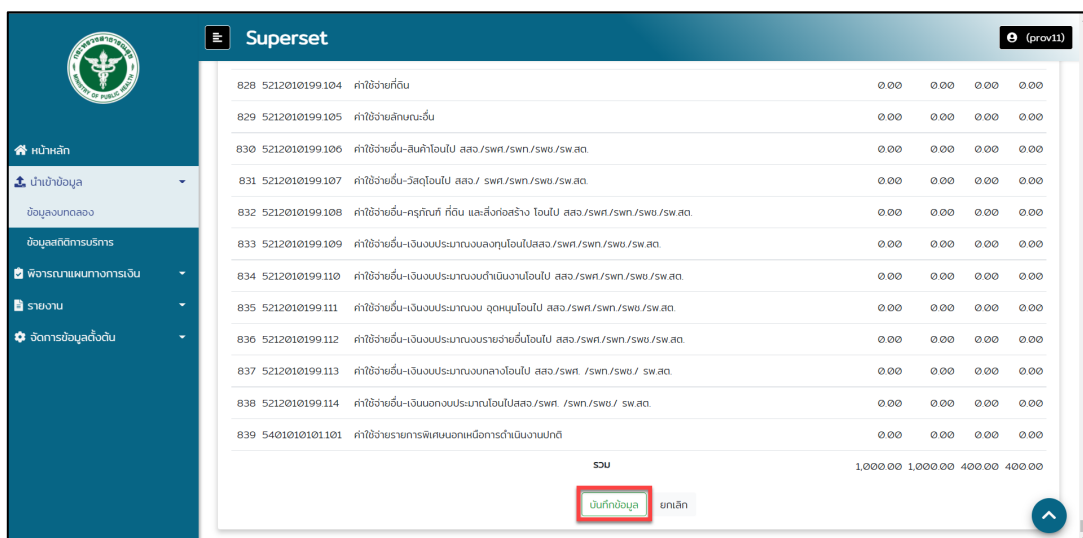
กระทรวงสาธารณสุข MINISTRY OF PUBLIC HEALTH

Superset

(prov11)

หน้าหลัก
นำเข้าข้อมูล
ข้อมูลงบทดลอง
ข้อมูลสถิติการบริการ
พิจารณาแผนทางการเงิน
รายงาน
จัดการข้อมูลตั้งต้น

| | | | | | | |
|---|---|---|---|---|---|---|
| 828 | 5212010199.104 | ค่าใช้จ่ายที่ดิน | 0.00 | 0.00 | 0.00 | 0.00 |
| 829 | 5212010199.105 | ค่าใช้จ่ายลักษณะอื่น | 0.00 | 0.00 | 0.00 | 0.00 |
| 830 | 5212010199.106 | ค่าใช้จ่ายอื่น-สินค้าโอนไป สสจ./รพศ./รพท./รพช./รพ.สต. | 0.00 | 0.00 | 0.00 | 0.00 |
| 831 | 5212010199.107 | ค่าใช้จ่ายอื่น-วัสดุโอนไป สสจ./ รพศ./รพท./รพช./รพ.สต. | 0.00 | 0.00 | 0.00 | 0.00 |
| 832 | 5212010199.108 | ค่าใช้จ่ายอื่น-ครุภัณฑ์ ที่ดิน และสิ่งก่อสร้าง โอนไป สสจ./รพศ./รพท./รพช./รพ.สต. | 0.00 | 0.00 | 0.00 | 0.00 |
| 833 | 5212010199.109 | ค่าใช้จ่ายอื่น-เงินงบประมาณงบลงทุนโอนไปสสจ./รพศ./รพท./รพช./รพ.สต. | 0.00 | 0.00 | 0.00 | 0.00 |
| 834 | 5212010199.110 | ค่าใช้จ่ายอื่น-เงินงบประมาณงบดำเนินงานโอนไป สสจ./รพศ./รพท./รพช./รพ.สต. | 0.00 | 0.00 | 0.00 | 0.00 |
| 835 | 5212010199.111 | ค่าใช้จ่ายอื่น-เงินงบประมาณงบ อุดหนุนโอนไป สสจ./รพศ./รพท./รพช./รพ.สต. | 0.00 | 0.00 | 0.00 | 0.00 |
| 836 | 5212010199.112 | ค่าใช้จ่ายอื่น-เงินงบประมาณงบรายจ่ายอื่นโอนไป สสจ./รพศ./รพท./รพช./รพ.สต. | 0.00 | 0.00 | 0.00 | 0.00 |
| 837 | 5212010199.113 | ค่าใช้จ่ายอื่น-เงินงบประมาณงบกลางโอนไป สสจ./รพศ. /รพท./รพช./ รพ.สต. | 0.00 | 0.00 | 0.00 | 0.00 |
| 838 | 5212010199.114 | ค่าใช้จ่ายอื่น-เงินนอกงบประมาณโอนไปสสจ./รพศ. /รพท./รพช./ รพ.สต. | 0.00 | 0.00 | 0.00 | 0.00 |
| 839 | 5401010101.101 | ค่าใช้จ่ายรายการพิเศษนอกเหนือการดำเนินงานปกติ | 0.00 | 0.00 | 0.00 | 0.00 |
| | | รวม | 1,000.00 | 1,000.00 | 400.00 | 400.00 |

บันทึกข้อมูล ยกเลิก